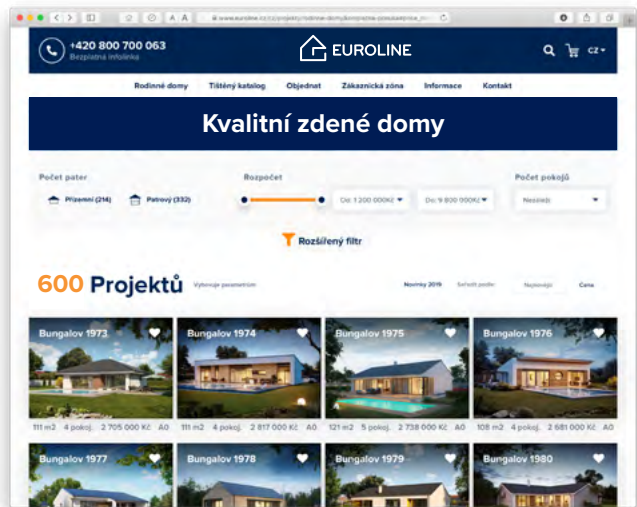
www.euroline.cz/cz/projekty/rodinne-domy/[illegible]

+420 800 700 063
Bezplatná infolinka

EUROLINE

CZ

Rodinné domy Tištěný katalog Objednat Zákaznická zóna Informace Kontakt

Kvalitní zdené domy

Počet pater
Přízemní (214) Patrový (332)

Rozpočet
Od: 1 200 000Kč Do: 9 800 000Kč

Počet pokojů
Nezáleží

Rozšířený filtr

600 Projektů Vyberte parametrem

Novinky 2019 Seřadit podle: Nejnovější Cena

Bungalov 1973
111 m2 4 pokoj. 2 705 000 Kč A0

Bungalov 1974
111 m2 4 pokoj. 2 817 000 Kč A0

Bungalov 1975
121 m2 5 pokoj. 2 738 000 Kč A0

Bungalov 1976
108 m2 4 pokoj. 2 681 000 Kč A0

Bungalov 1977

Bungalov 1978

Bungalov 1979

Bungalov 1980